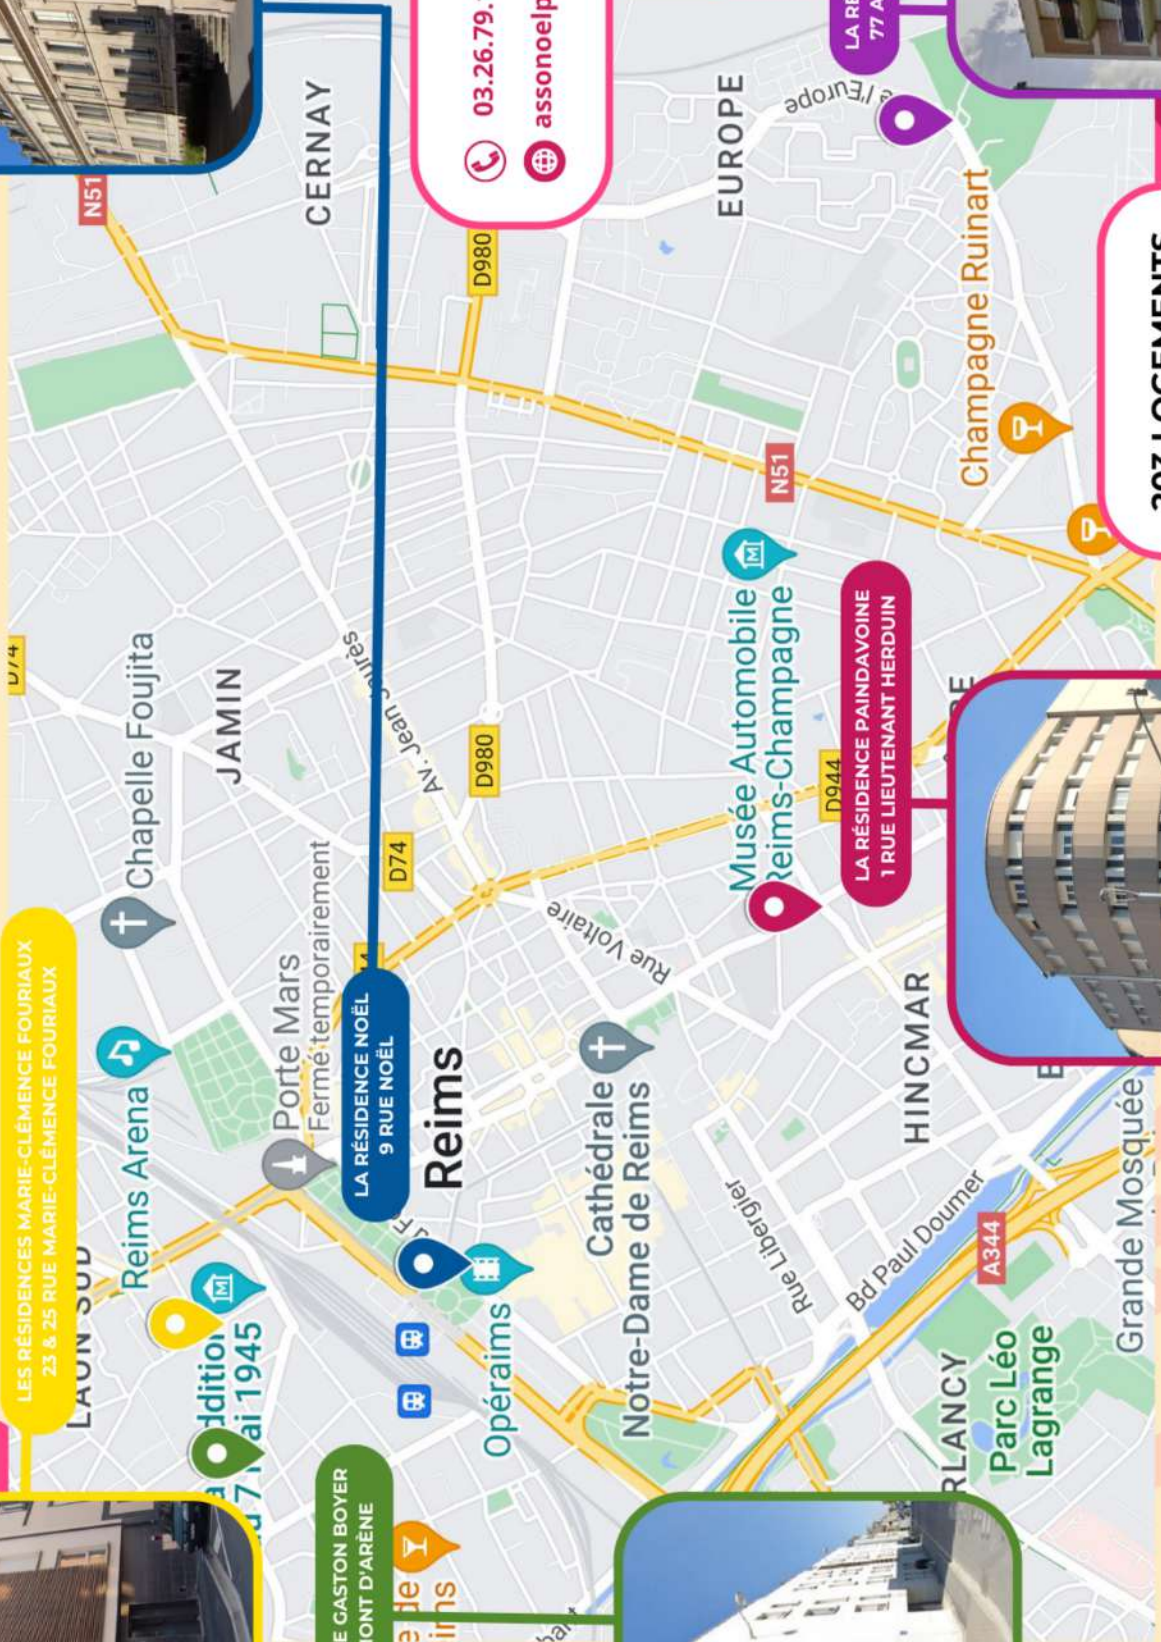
03.26.79.
assonoelp

LA RE
77 A

CERNAY

EUROPE

l'Europe

N51

D980

Champagne Ruinart

N51

D74

Chapelle Foujita

JAMIN

Av. Jean Jaurès

D980

Musée Automobile Reims-Champagne

LA RÉSIDENCE PAINDAVOINE
1 RUE LIEUTENANT HERDUIN

D944

LES RÉSIDENCES MARIE-CLÉMENCE FOURIAUX
23 & 25 RUE MARIE-CLÉMENCE FOURIAUX

Porte Mars
Fermé temporairement

D74

Rue Voltaire

LA RÉSIDENCE NOËL
9 RUE NOËL

Reims

Reims Arena

HINCMAR

LAON SUD

Cathédrale Notre-Dame de Reims

Rue Libergier

Bd Paul Doumer

A344

Grande Mosquée

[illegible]ddition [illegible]ai 1945

Opéraims

RLANCY

Parc Léo Lagrange

E GASTON BOYER
ONT D'ARÈNE

207 LOGEMENTS